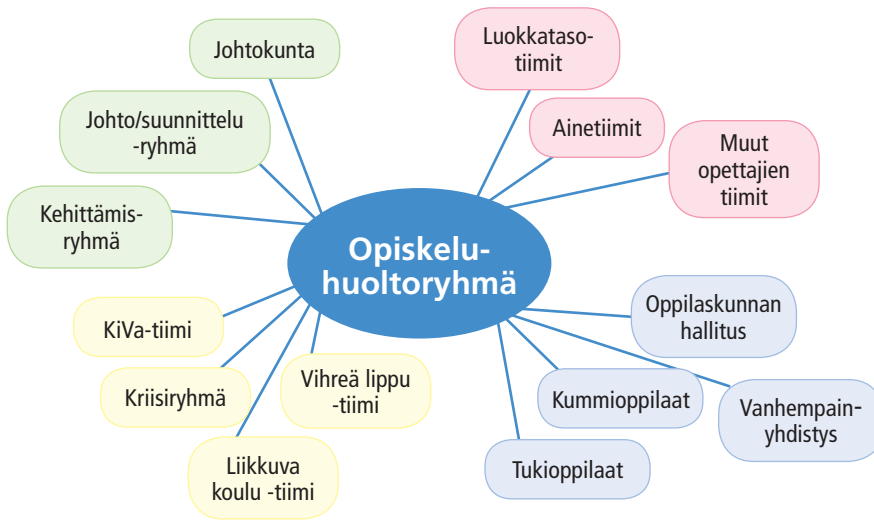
Opiskeluhuoltoryhmä

Johtokunta

Johto/suunnittelu-ryhmä

Kehittämisryhmä

Luokkatasotiimit

Ainetiimit

Muut opettajien tiimit

Oppilaskunnan hallitus

KiVa-tiimi

Kriisiryhmä

Vihreä lippu -tiimi

Liikkuva koulu -tiimi

Kummioppilaat

Vanhempainyhdistys

Tukioppilaat